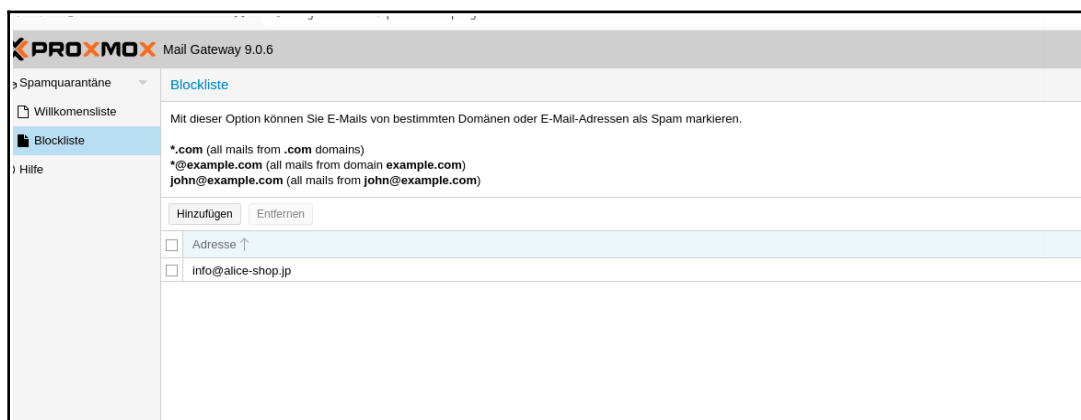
PROXMOX Mail Gateway 9.0.6

Spamquarantäne
Willkomensliste
Blockliste
Hilfe

Blockliste

Mit dieser Option können Sie E-Mails von bestimmten Domänen oder E-Mail-Adressen als Spam markieren.

*.com (all mails from .com domains)
*@example.com (all mails from domain example.com)
john@example.com (all mails from john@example.com)

Hinzufügen Entfernen

| | Adresse ↑ |
|---|---|
| | info@alice-shop.jp |